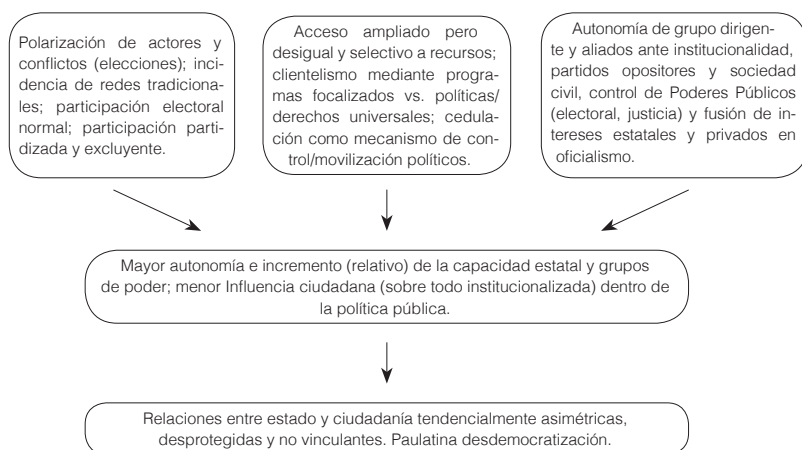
Polarización de actores y conflictos (elecciones); incidencia de redes tradicionales; participación electoral normal; participación partidizada y excluyente.

Acceso ampliado pero desigual y selectivo a recursos; clientelismo mediante programas focalizados vs. políticas/ derechos universales; cedulación como mecanismo de control/movilización políticos.

Autonomía de grupo dirigente y aliados ante institucionalidad, partidos opositores y sociedad civil, control de Poderes Públicos (electoral, justicia) y fusión de intereses estatales y privados en oficialismo.

Mayor autonomía e incremento (relativo) de la capacidad estatal y grupos de poder; menor Influencia ciudadana (sobre todo institucionalizada) dentro de la política pública.

Relaciones entre estado y ciudadanía tendencialmente asimétricas, desprotegidas y no vinculantes. Paulatina desdemocratización.